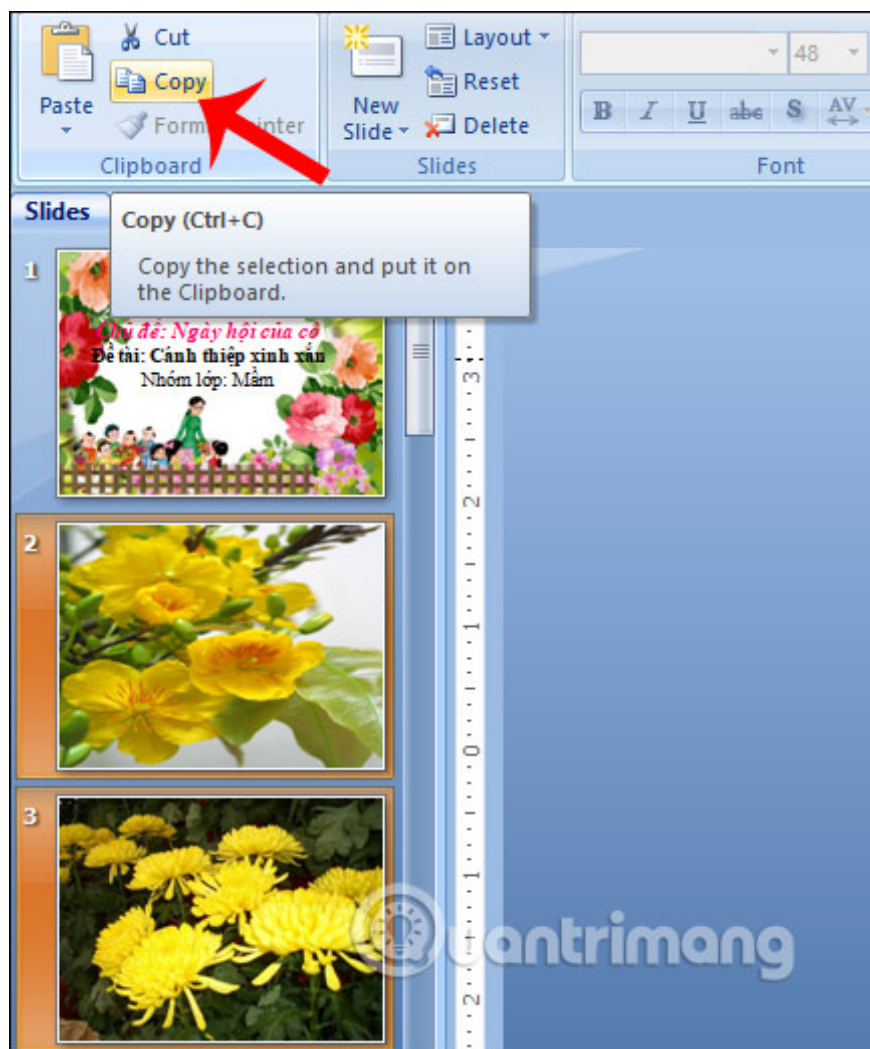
Paste
Cut
Copy
Form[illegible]inter
Clipboard
New Slide
Layout
Reset
Delete
Slides
48
B I U abc S AV
Font
Slides
Copy (Ctrl+C)
Copy the selection and put it on the Clipboard.
1
Chủ đề: Ngày hội của cô
Đề tài: Cánh thiệp xinh xắn
Nhóm lớp: Mầm
2
3
3
2
1
0
1
2
Quantrimang